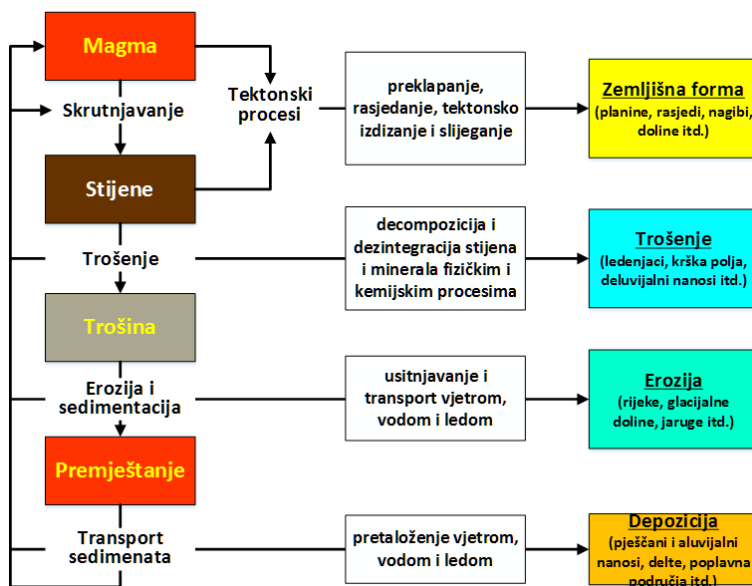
Magma

Skrutnjavanje

Tektonski procesi

preklapanje, rasjedanje, tektonsko izdizanje i slijeganje

Zemljišna forma
(planine, rasjedi, nagibi, doline itd.)

Stijene

Trošenje

decompozicija i dezintegracija stijena i minerala fizičkim i kemijskim procesima

Trošenje
(ledenjaci, krška polja, deluvijalni nanosi itd.)

Trošina

Erozija i sedimentacija

usitnjavanje i transport vjetrom, vodom i ledom

Erozija
(rijeke, glacijalne doline, jaruge itd.)

Premještanje

Transport sedimenata

pretaloženje vjetrom, vodom i ledom

Depozicija
(pješčani i aluvijalni nanosi, delte, poplavna područja itd.)